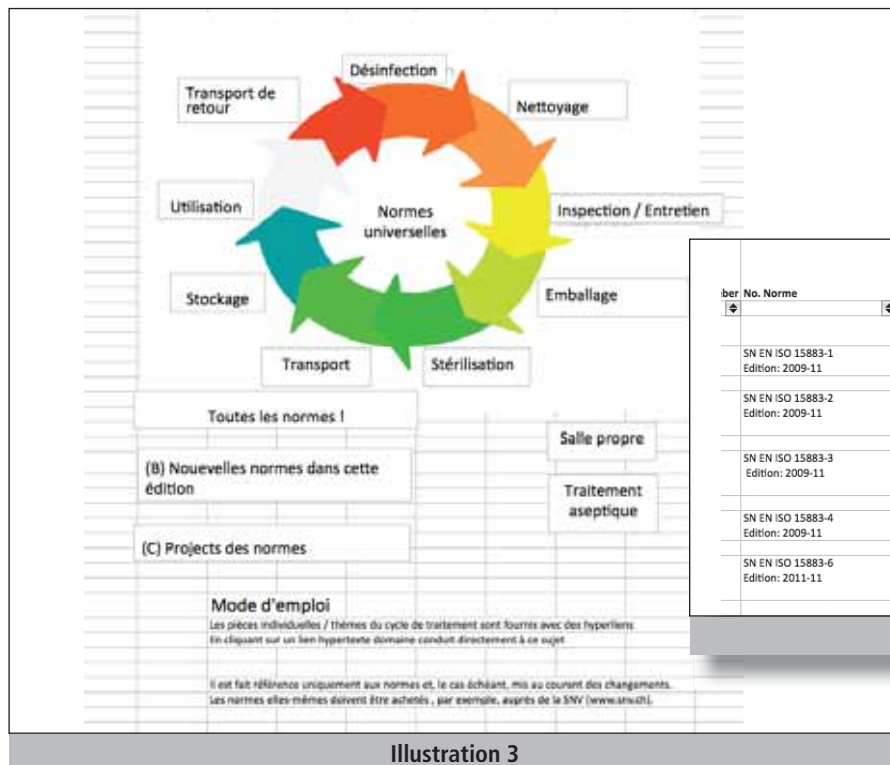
Désinfection

Nettoyage

Inspection / Entretien

Emballage

Stérilisation

Transport

Stockage

Utilisation

Transport de retour

Normes universelles

Toutes les normes !

(B) Nouvelles normes dans cette édition

(C) Projects des normes

Salle propre

Traitement aseptique

Mode d'emploi

Les pièces individuelles / thèmes du cycle de traitement sont fournis avec des hyperliens. En cliquant sur un lien hypertexte domaine conduit directement à ce sujet.

Il est fait référence uniquement aux normes et, le cas échéant, mis au courant des changements. Les normes elles-mêmes doivent être achetés , par exemple, auprès de la SNV (www.snv.ch).

ber No. Norme

SN EN ISO 15883-1
Edition: 2009-11

SN EN ISO 15883-2
Edition: 2009-11

SN EN ISO 15883-3
Edition: 2009-11

SN EN ISO 15883-4
Edition: 2009-11

SN EN ISO 15883-6
Edition: 2011-11

Illustration 3